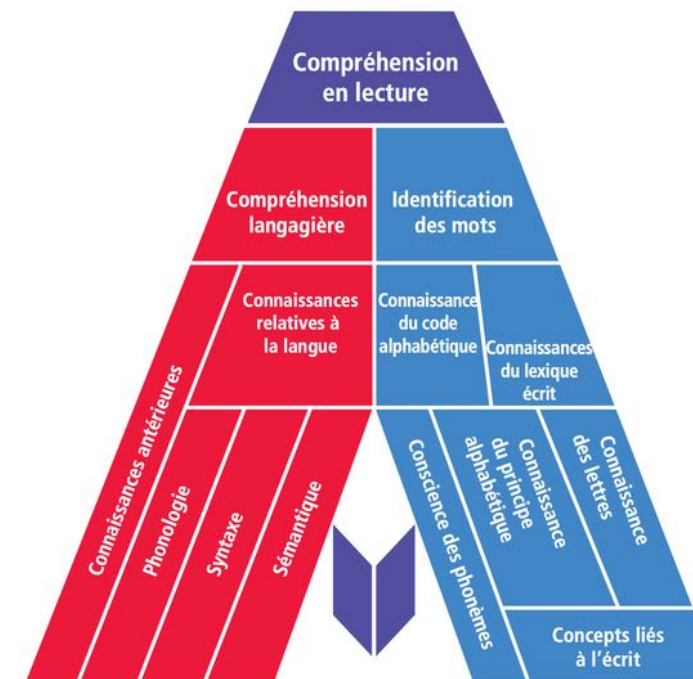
Compréhension en lecture

Compréhension langagière

Identification des mots

Connaissances relatives à la langue

Connaissance du code alphabétique

Connaissances du lexique écrit

Connaissances antérieures

Phonologie

Syntaxe

Sémantique

Conscience des phonèmes

Connaissance du principe alphabétique

Connaissance des lettres

Concepts liés à l'écrit